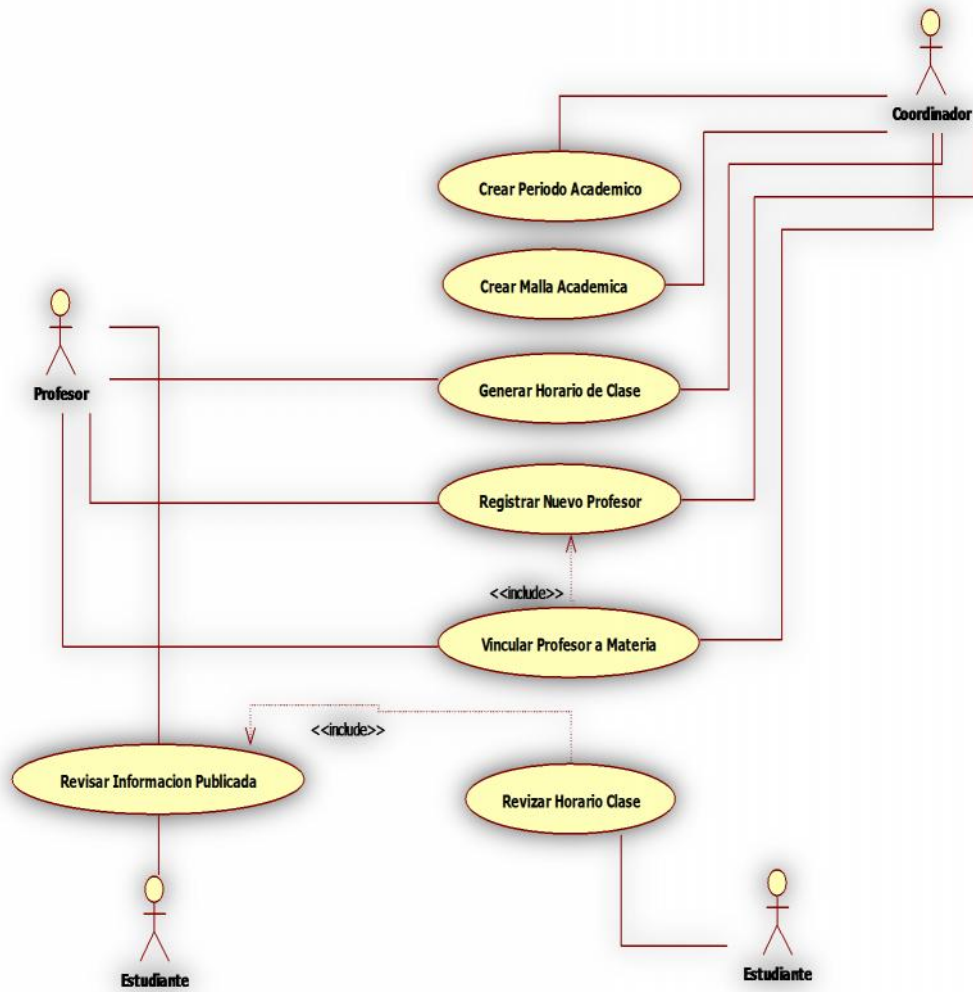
Coordinador

Crear Periodo Academico

Crear Malla Academica

Profesor

Generar Horario de Clase

Registrar Nuevo Profesor

<<include>>

Vincular Profesor a Materia

<<include>>

Revisar Informacion Publicada

Revizar Horario Clase

Estudiante

Estudiante